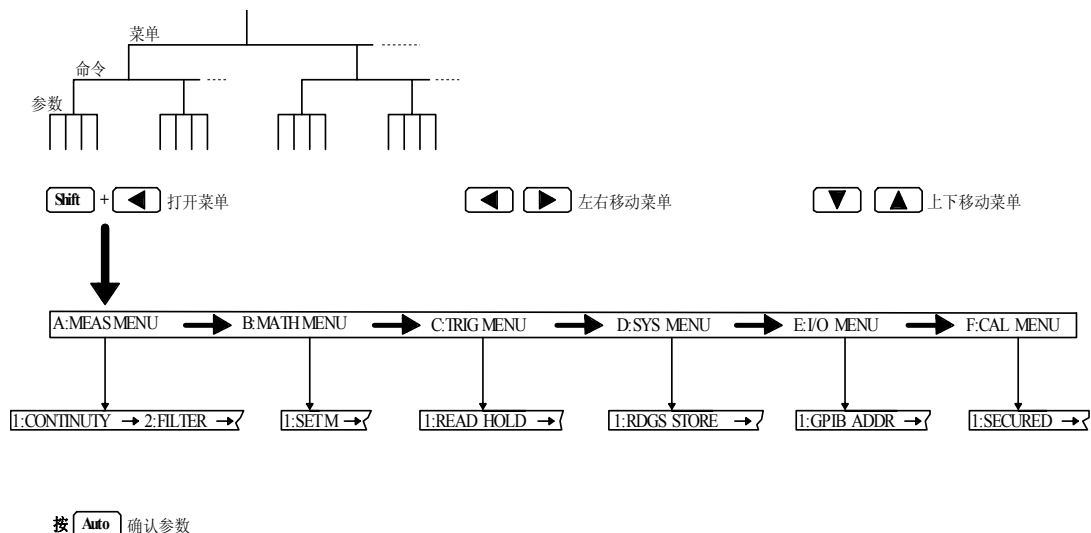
菜单
命令
参数

Shift + 打开菜单
左右移动菜单
上下移动菜单

A:MEAS MENU
B:MATH MENU
C:TRIG MENU
D:SYS MENU
E:I/O MENU
F:CAL MENU

1:CONTINUTY → 2:FILTER →
1:SET M →
1:READ HOLD →
1:RDGS STORE →
1:GPIB ADDR →
1:SECURED →

按 Auto 确认参数